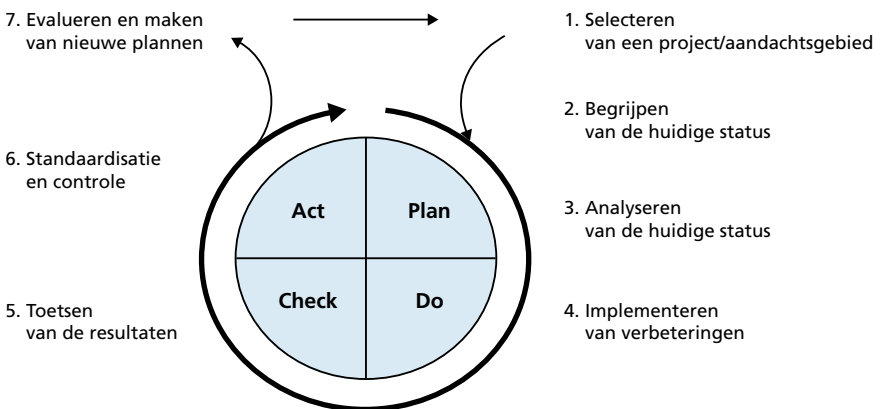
7. Evalueren en maken van nieuwe plannen

1. Selecteren van een project/aandachtsgebied

2. Begrijpen van de huidige status

6. Standaardisatie en controle

Act

Plan

3. Analyseren van de huidige status

Check

Do

5. Toetsen van de resultaten

4. Implementeren van verbeteringen